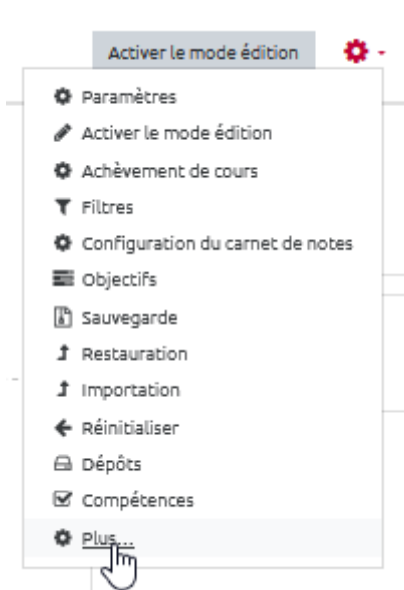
Activer le mode édition

Paramètres
Activer le mode édition
Achèvement de cours
Filtres
Configuration du carnet de notes
Objectifs
Sauvegarde
Restauration
Importation
Réinitialiser
Dépôts
Compétences
Plus...